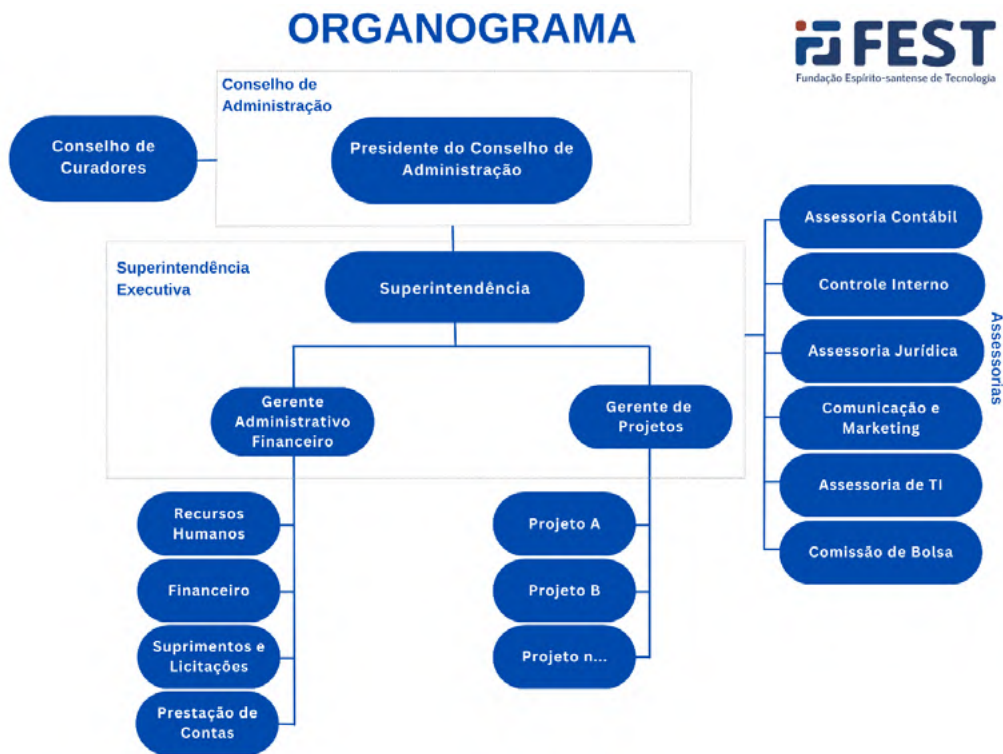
ORGANOGRAMA

FEST
Fundação Espírito-santense de Tecnologia

Conselho de Administração

Conselho de Curadores

Presidente do Conselho de Administração

Superintendência Executiva

Superintendência

Gerente Administrativo Financeiro

Gerente de Projetos

Recursos Humanos

Financeiro

Suprimentos e Licitações

Prestação de Contas

Projeto A

Projeto B

Projeto n...

Assessoria Contábil

Controle Interno

Assessoria Jurídica

Comunicação e Marketing

Assessoria de TI

Comissão de Bolsa

Assessorias